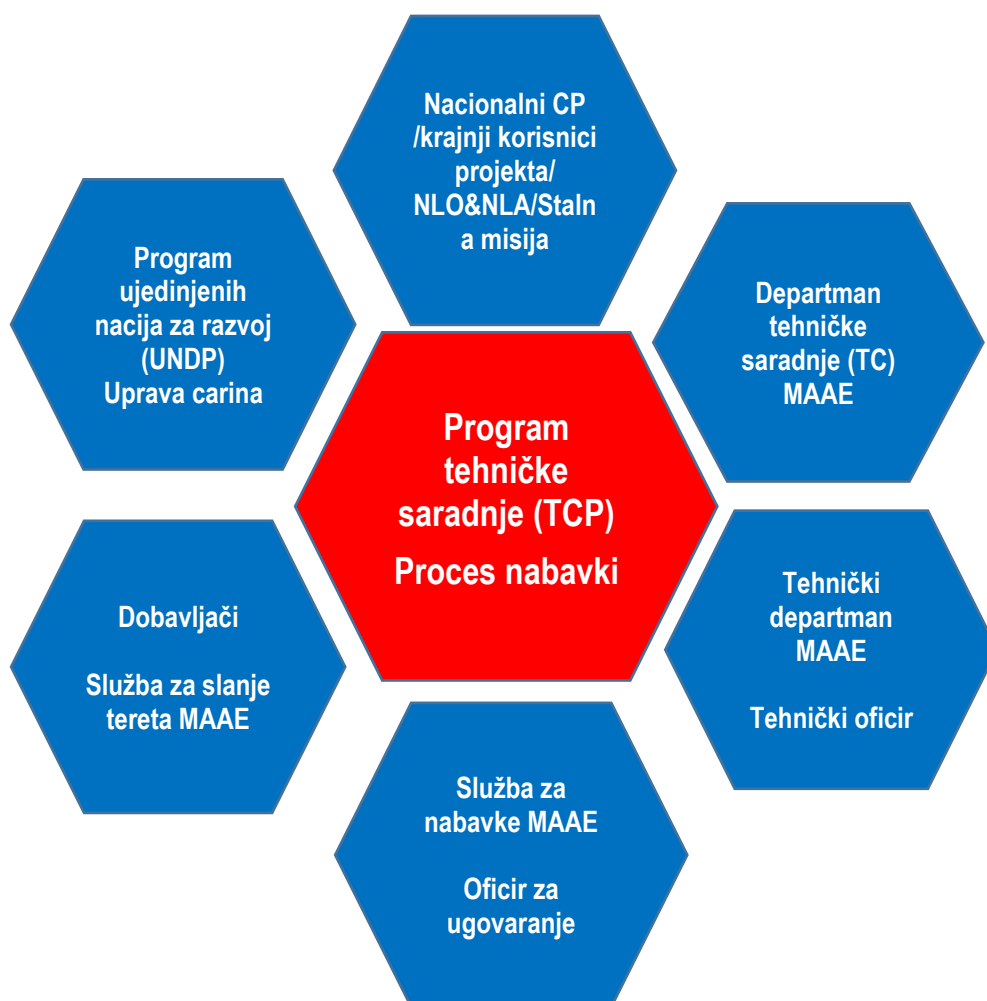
Nacionalni CP /krajnji korisnici projekta/ NLO&NLA/Stalna misija

Program ujedinjenih nacija za razvoj (UNDP) Uprava carina

Departman tehničke saradnje (TC) MAAE

Program tehničke saradnje (TCP)

Proces nabavki

Dobavljači

Služba za slanje tereta MAAE

Tehnički departman MAAE

Tehnički oficir

Služba za nabavke MAAE

Oficir za ugovaranje